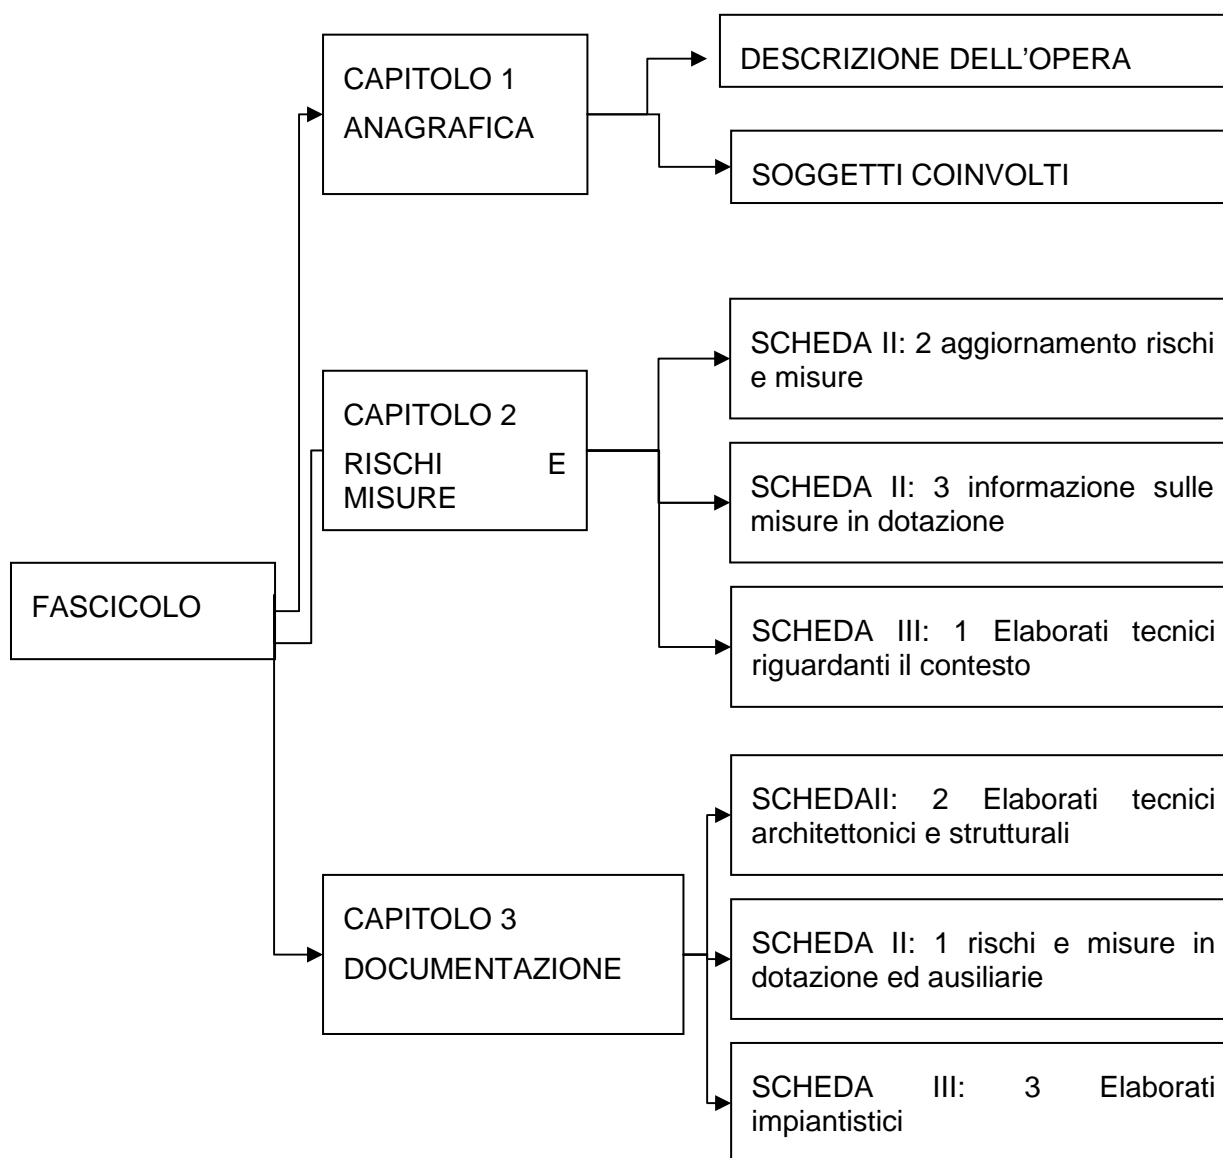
FASCICOLO

CAPITOLO 1
ANAGRAFICA

DESCRIZIONE DELL’OPERA

SOGGETTI COINVOLTI

CAPITOLO 2
RISCHI E MISURE

SCHEDA II: 2 aggiornamento rischi e misure

SCHEDA II: 3 informazione sulle misure in dotazione

SCHEDA III: 1 Elaborati tecnici riguardanti il contesto

CAPITOLO 3
DOCUMENTAZIONE

SCHEDAII: 2 Elaborati tecnici architettonici e strutturali

SCHEDA II: 1 rischi e misure in dotazione ed ausiliarie

SCHEDA III: 3 Elaborati impiantistici